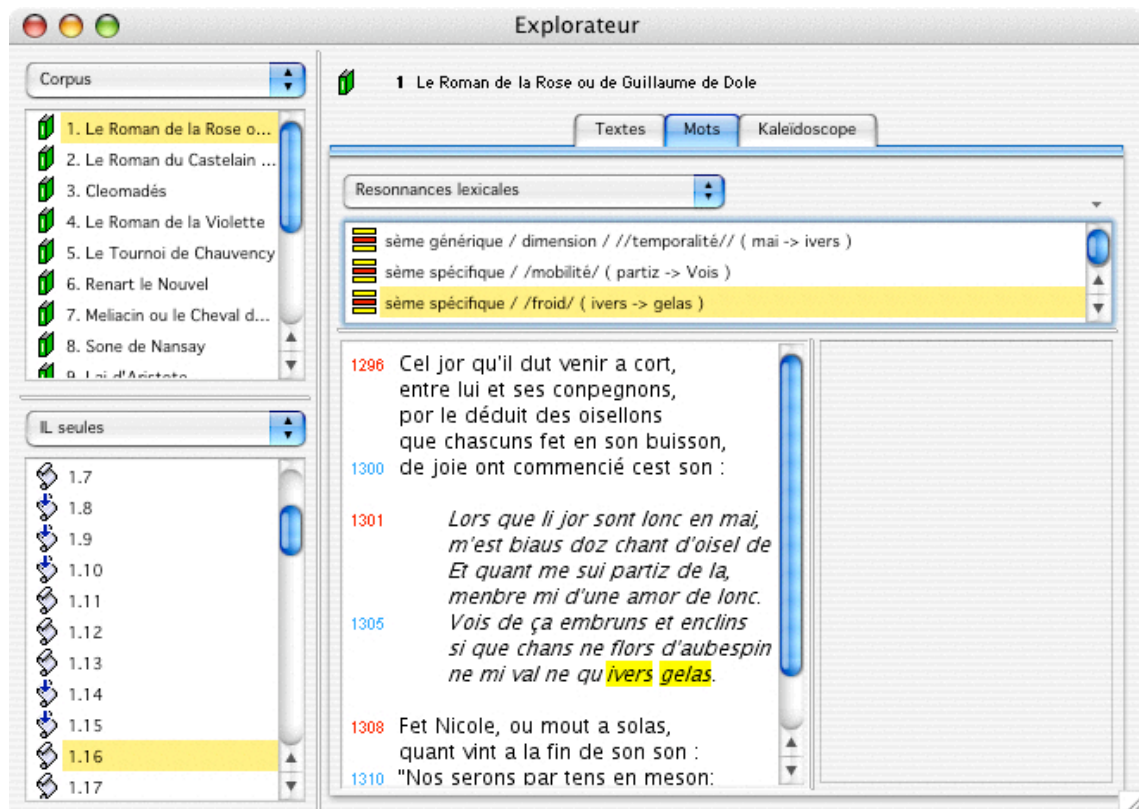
Explorateur

Corpus

1. Le Roman de la Rose o...
2. Le Roman du Castelain ...
3. Cleomadés
4. Le Roman de la Violette
5. Le Tournoi de Chauvency
6. Renart le Nouvel
7. Meliacin ou le Cheval d...
8. Sone de Nansay
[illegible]

IL seules

1.7
1.8
1.9
1.10
1.11
1.12
1.13
1.14
1.15
1.16
1.17

1 Le Roman de la Rose ou de Guillaume de Dole

Textes | Mots | Kaleïdoscope

Resonnances lexicales

sème générique / dimension / //temporalité// ( mai -> ivers )
sème spécifique / /mobilité/ ( partiz -> Vois )
sème spécifique / /froid/ ( ivers -> gelas )

1296 Cel jor qu'il dut venir a cort,
entre lui et ses conpegnons,
por le déduit des oisellons
que chascuns fet en son buisson,
1300 de joie ont commencié cest son :

1301 Lors que li jor sont lonc en mai,
m'est biaus doz chant d'oisel de
Et quant me sui partiz de la,
menbre mi d'une amor de lonc.
1305 Vois de ça embruns et enclins
si que chans ne flors d'aubespin
ne mi val ne qu ivers gelas.

1308 Fet Nicole, ou mout a solas,
quant vint a la fin de son son :
1310 "Nos serons par tens en meson: